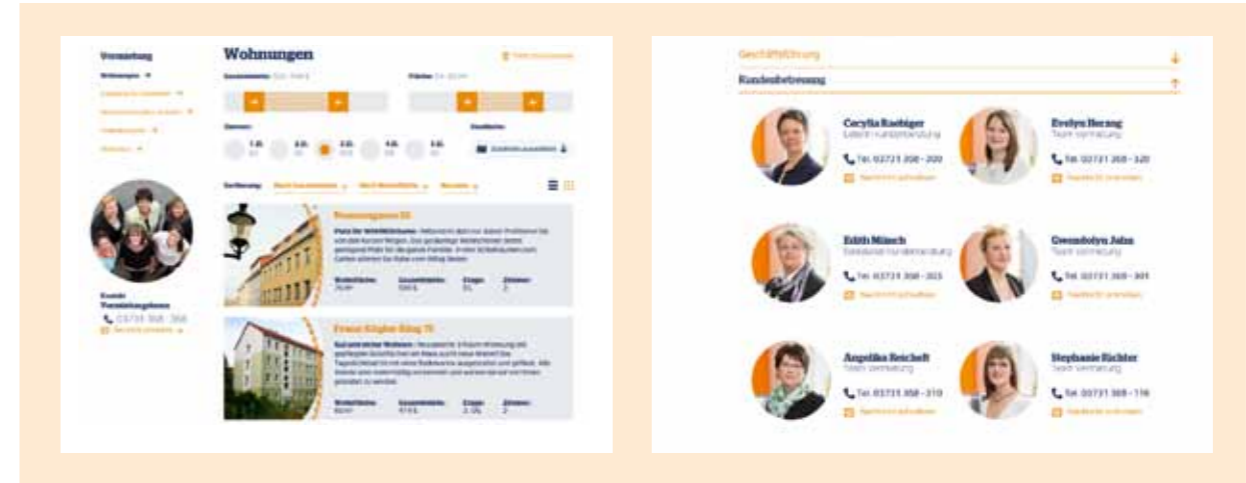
Vermietung

Wohnungen

Wohnungen

Gesamtmiete

Fläche

Zimmer

1 Zi.

2 Zi.

3 Zi.

4 Zi.

5 Zi.

Stadtteile

Sortierung

Promenaden 22

Wohnfläche

Gesamtmiete

Etage

Zimmer

Franz-Kögler-Ring 75

Wohnfläche

Gesamtmiete

Etage

Zimmer

Kunde Vermietungsteam

03731 308 - 308

Geschäftsführung

Kundenbetreuung

Cecylia Rasbiger
Leiterin Kundenbetreuung

Tel. 03731 308 - 200

Evelyn Herzog
Team Vermietung

Tel. 03731 308 - 320

Edith Münch
Kundenbetreuung

Tel. 03731 308 - 303

Gwendolyn Jahn
Team Vermietung

Tel. 03731 308 - 301

Angelika Reichelt
Team Vermietung

Tel. 03731 308 - 310

Stephanie Richter
Team Vermietung

Tel. 03731 308 - 116